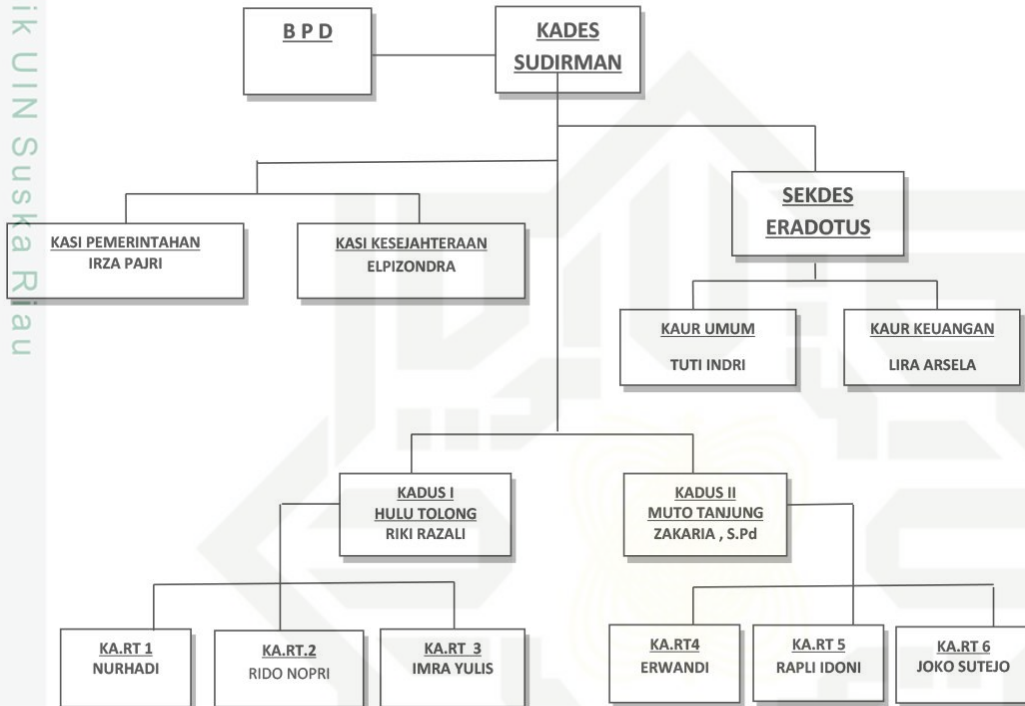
ik UIN Suska Riau

B P D

KADES
SUDIRMAN

SEKDES
ERADOTUS

KASI PEMERINTAHAN
IRZA PAJRI

KASI KESEJAHTERAAN
ELPIZONDRA

KAUR UMUM
TUTI INDRI

KAUR KEUANGAN
LIRA ARSELA

KADUS I
HULU TOLONG
RIKI RAZALI

KADUS II
MUTO TANJUNG
ZAKARIA , S.Pd

KA.RT 1
NURHADI

KA.RT.2
RIDO NOPRI

KA.RT 3
IMRA YULIS

KA.RT4
ERWANDI

KA.RT 5
RAPLI IDONI

KA.RT 6
JOKO SUTEJO